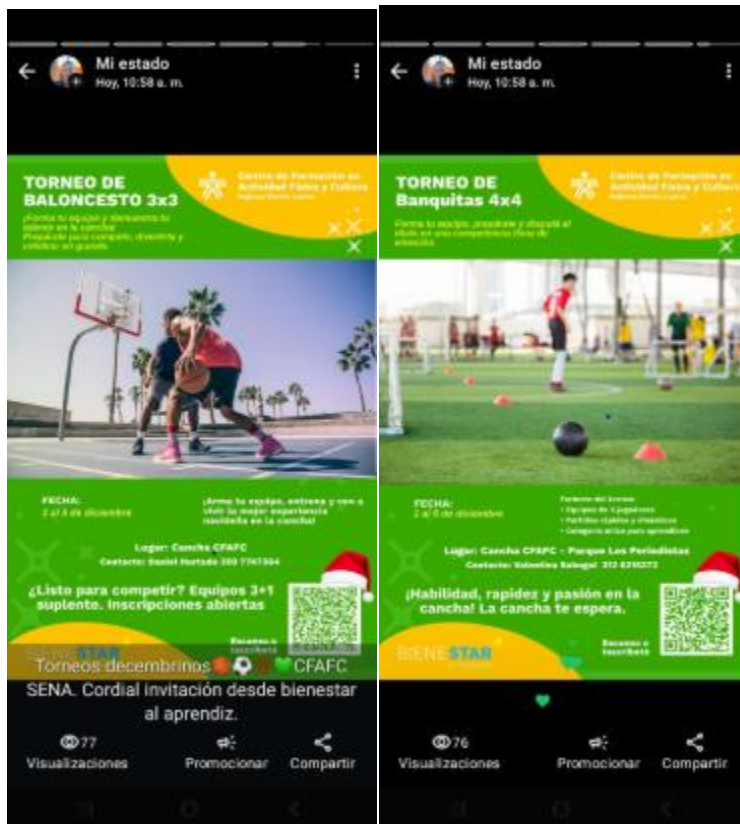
Mi estado
Hoy, 10:58 a. m.

TORNEO DE BALONCESTO 3x3

Centro de Formación en Actividad Física y Cultura

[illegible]

FECHA:
2 al 6 de diciembre

¡Arma tu equipo, entrena y ven a vivir la mejor experiencia navideña en la cancha!

Lugar: Cancha CFAFC
Contacto: Daniel Hurtado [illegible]

¿Listo para competir? Equipos 3+1 suplente. Inscripciones abiertas

Escanea e inscríbete

BIENESTAR

Torneos decembrinos 🏀⚽ 💚CFAFC SENA. Cordial invitación desde bienestar al aprendiz.

77
Visualizaciones
Promocionar
Compartir

Mi estado
Hoy, 10:58 a. m.

TORNEO DE Banquitas 4x4

Centro de Formación en Actividad Física y Cultura

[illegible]

FECHA:
2 al 6 de diciembre

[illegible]

Lugar: Cancha CFAFC - Parque Los Periodistas
Contacto: Valentina Salazar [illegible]

¡Habilidad, rapidez y pasión en la cancha! La cancha te espera.

Escanea e inscríbete

BIENESTAR

76
Visualizaciones
Promocionar
Compartir